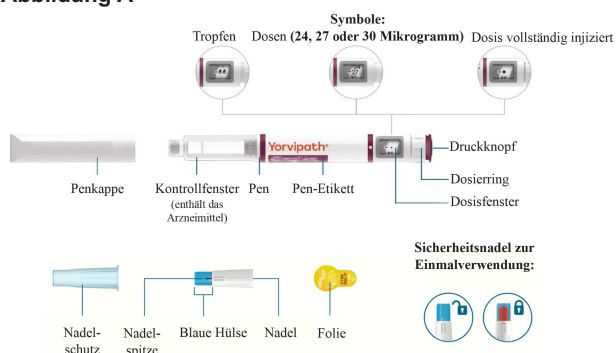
Abbildung A

Symbole:

Tropfen

Dosen (24, 27 oder 30 Mikrogramm)

Dosis vollständig injiziert

Yorvipath

Druckknopf

Dosierring

Dosisfenster

Penkappe

Kontrollfenster (enthält das Arzneimittel)

Pen

Pen-Etikett

Sicherheitsnadel zur Einmalverwendung:

Nadelschutz

Nadelspitze

Blaue Hülse

Nadel

Folie